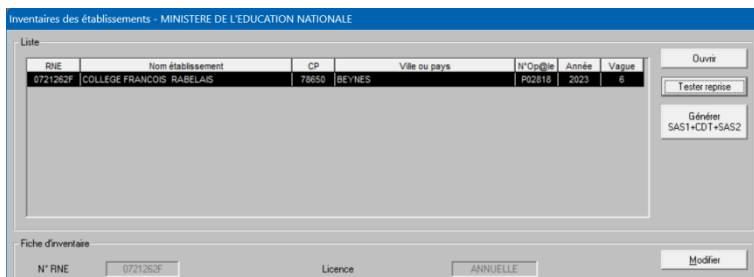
Inventaires des établissements - MINISTERE DE L'EDUCATION NATIONALE

Liste

| RNE | Nom établissement | CP | Ville ou pays | N°Op@le | Année | Vague |
|---|---|---|---|---|---|---|
| 0721262F | COLLEGE FRANCOIS RABELAIS | 78650 | BEYNES | P02818 | 2023 | 6 |

Ouvrir

Tester reprise

Générer SAS1+CDT+SAS2

Fiche d'inventaire

N° RNE 0721262F

Licence ANNUELLE

Modifier